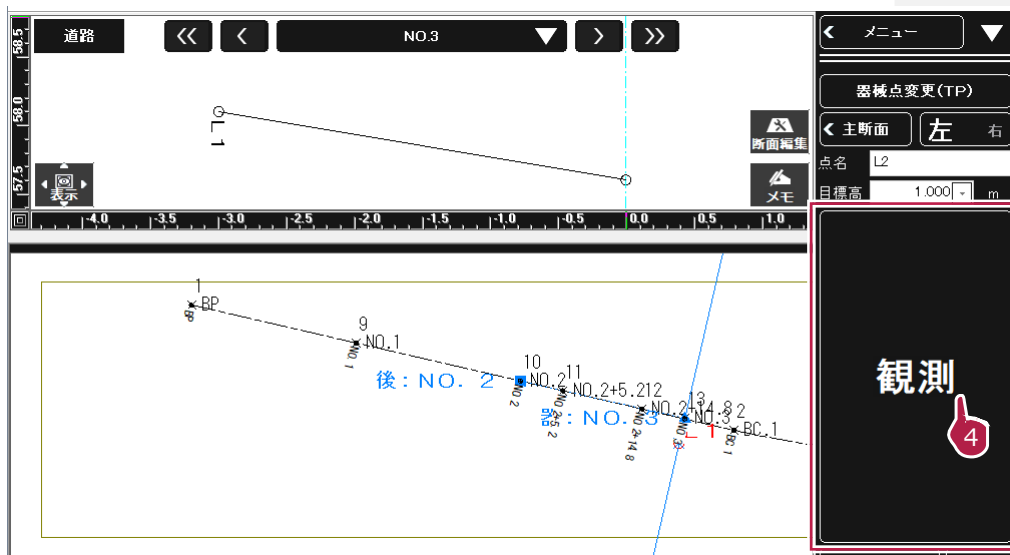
道路

NO.3

58.5
58.0
57.5

L1

表示

断面編集

メモ

-4.0 -3.5 -3.0 -2.5 -2.0 -1.5 -1.0 -0.5 0.0 0.5 1.0

メニュー

器械点変更(TP)

主断面

左 右

点名 L2

目標高 1.000 m

観測

4

1
BP
BP

9
NO.1
NO.1

10
NO.2
NO.2

11
NO.2+5.212
NO.2+5.2

13
NO.2+14.8
NO.3
NO.2+14.8

2
BC.1
BC.1

後：NO．2

器：NO．3

L1